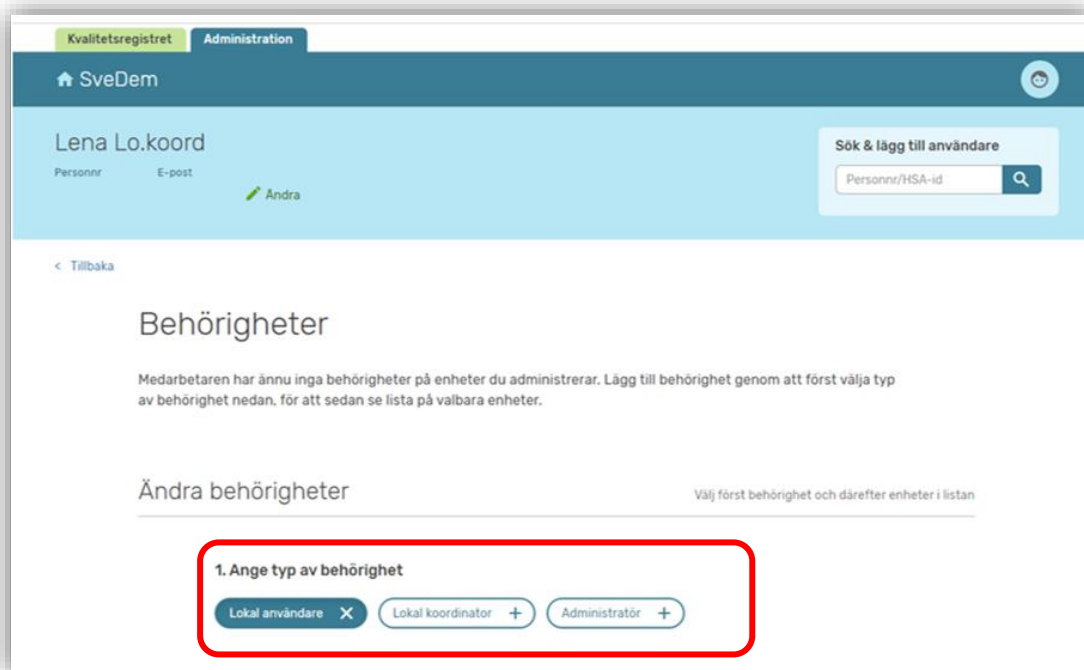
Kvalitetsregistret Administration

SveDem

Lena Lo.koord

Personnr E-post

Ändra

Sök & lägg till användare

Personnr/HSA-id

< Tillbaka

Behörigheter

Medarbetaren har ännu inga behörigheter på enheter du administrerar. Lägg till behörighet genom att först välja typ av behörighet nedan, för att sedan se lista på valbara enheter.

Ändra behörigheter

Välj först behörighet och därefter enheter i listan

1. Ange typ av behörighet

Lokal användare ✕ Lokal koordinator + Administratör +